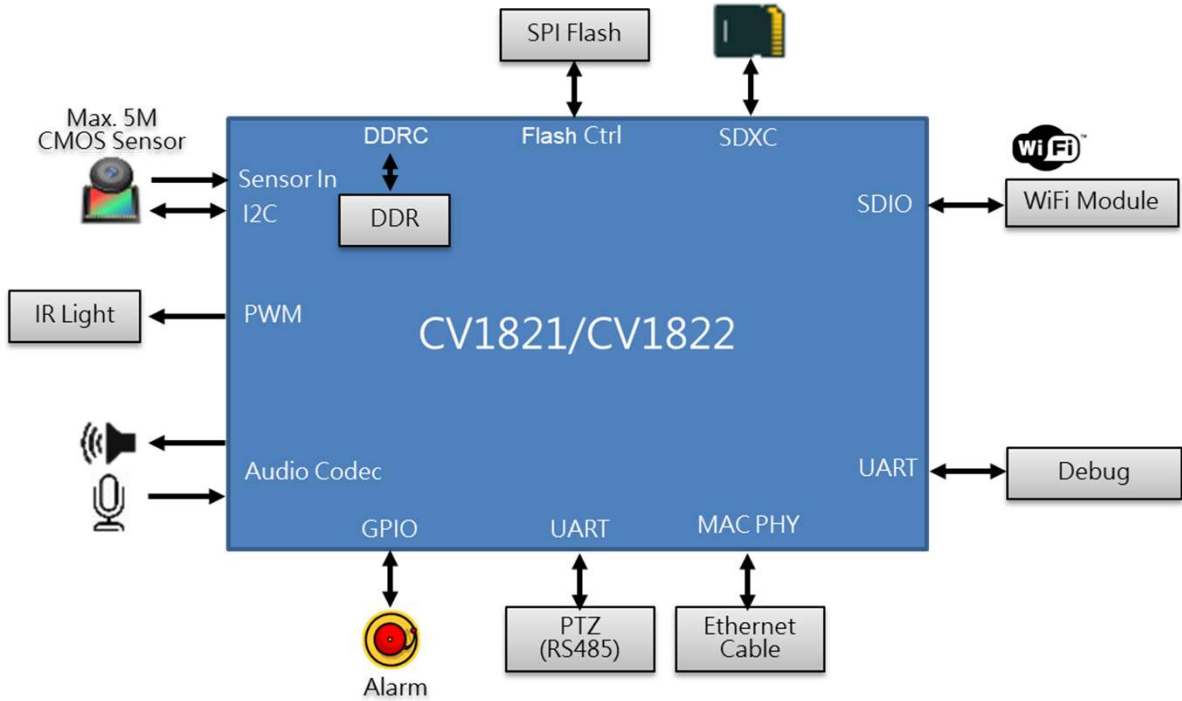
SPI Flash

Max. 5M CMOS Sensor

DDRC

Flash Ctrl

SDXC

Sensor In

I2C

DDR

SDIO

WiFi

WiFi Module

IR Light

PWM

CV1821/CV1822

Audio Codec

UART

Debug

GPIO

UART

MAC PHY

PTZ (RS485)

Ethernet Cable

Alarm